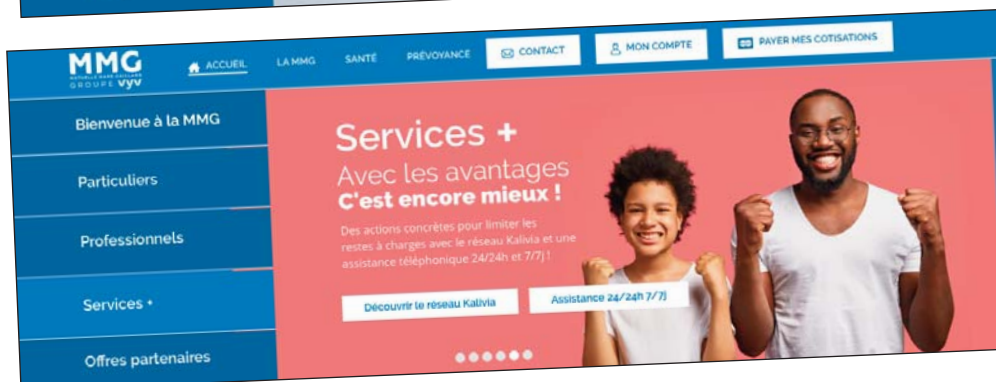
MMG
MUTUELLE MARE-GAILLARD
GROUPE VYV

ACCUEIL
LA MMG
SANTÉ
PRÉVOYANCE
CONTACT
MON COMPTE
PAYER MES COTISATIONS

Bienvenue à la MMG
Particuliers
Professionnels
Services +
Offres partenaires

Services +
Avec les avantages
C'est encore mieux !

Des actions concrètes pour limiter les restes à charges avec le réseau Kalivia et une assistance téléphonique 24/24h et 7/7j !

Découvrir le réseau Kalivia
Assistance 24/24h 7/7j